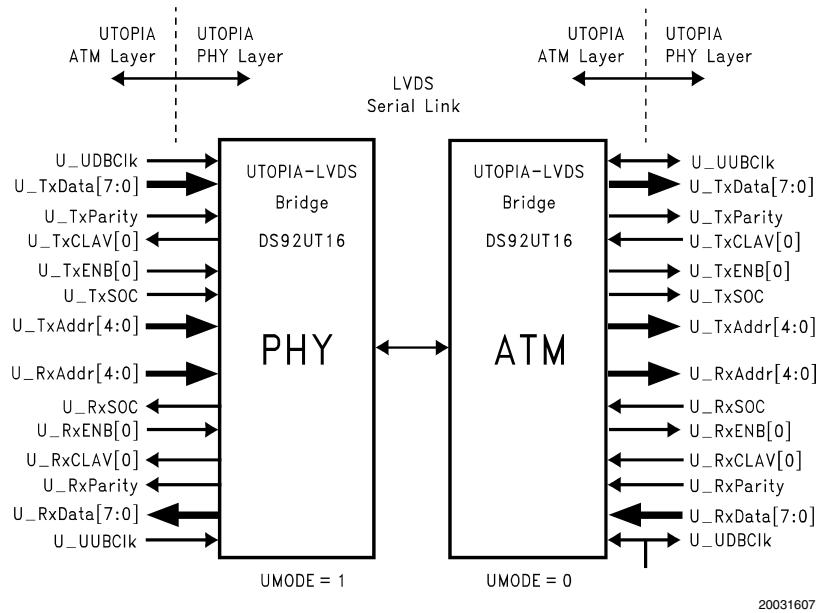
UTOPIA ATM Layer

UTOPIA PHY Layer

LVDS Serial Link

UTOPIA ATM Layer

UTOPIA PHY Layer

U_UDBClk
U_TxData[7:0]
U_TxParity
U_TxCLAV[0]
U_TxENB[0]
U_TxSOC
U_TxAddr[4:0]
U_RxAddr[4:0]
U_RxSOC
U_RxENB[0]
U_RxCLAV[0]
U_RxParity
U_RxData[7:0]
U_UUBClk

UTOPIA-LVDS
Bridge
DS92UT16
PHY

UTOPIA-LVDS
Bridge
DS92UT16
ATM

U_UUBClk
U_TxData[7:0]
U_TxParity
U_TxCLAV[0]
U_TxENB[0]
U_TxSOC
U_TxAddr[4:0]
U_RxAddr[4:0]
U_RxSOC
U_RxENB[0]
U_RxCLAV[0]
U_RxParity
U_RxData[7:0]
U_UDBClk

UMODE = 1

UMODE = 0

20031607